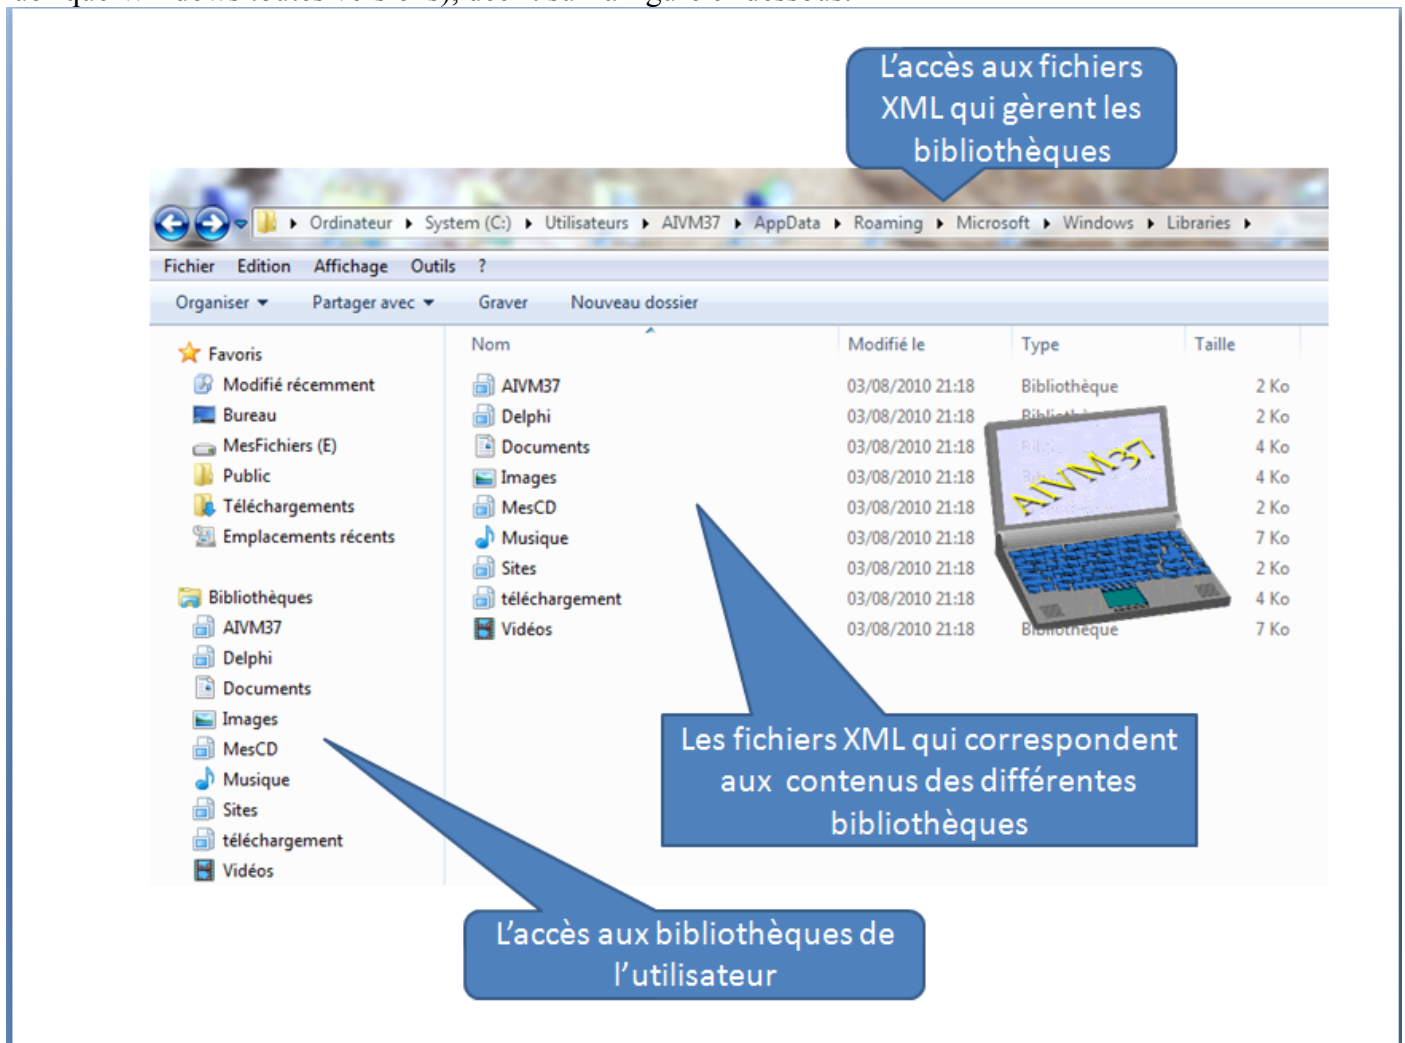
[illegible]

L'accès aux fichiers XML qui gèrent les bibliothèques

Ordinateur ▸ System (C:) ▸ Utilisateurs ▸ AIVM37 ▸ AppData ▸ Roaming ▸ Microsoft ▸ Windows ▸ Libraries ▸

Fichier Edition Affichage Outils ?

Organiser ▾ Partager avec ▾ Graver Nouveau dossier

Favoris
Modifié récemment
Bureau
MesFichiers (E)
Public
Téléchargements
Emplacements récents

Bibliothèques
AIVM37
Delphi
Documents
Images
MesCD
Musique
Sites
téléchargement
Vidéos

| Nom | Modifié le | Type | Taille |
|---|---|---|---|
| AIVM37 | 03/08/2010 21:18 | Bibliothèque | 2 Ko |
| Delphi | 03/08/2010 21:18 | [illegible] | 2 Ko |
| Documents | 03/08/2010 21:18 | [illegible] | 4 Ko |
| Images | 03/08/2010 21:18 | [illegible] | 4 Ko |
| MesCD | 03/08/2010 21:18 | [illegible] | 2 Ko |
| Musique | 03/08/2010 21:18 | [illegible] | 7 Ko |
| Sites | 03/08/2010 21:18 | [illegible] | 2 Ko |
| téléchargement | 03/08/2010 21:18 | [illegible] | 4 Ko |
| Vidéos | 03/08/2010 21:18 | Bibliothèque | 7 Ko |

AIVM37

Les fichiers XML qui correspondent aux contenus des différentes bibliothèques

L'accès aux bibliothèques de l'utilisateur